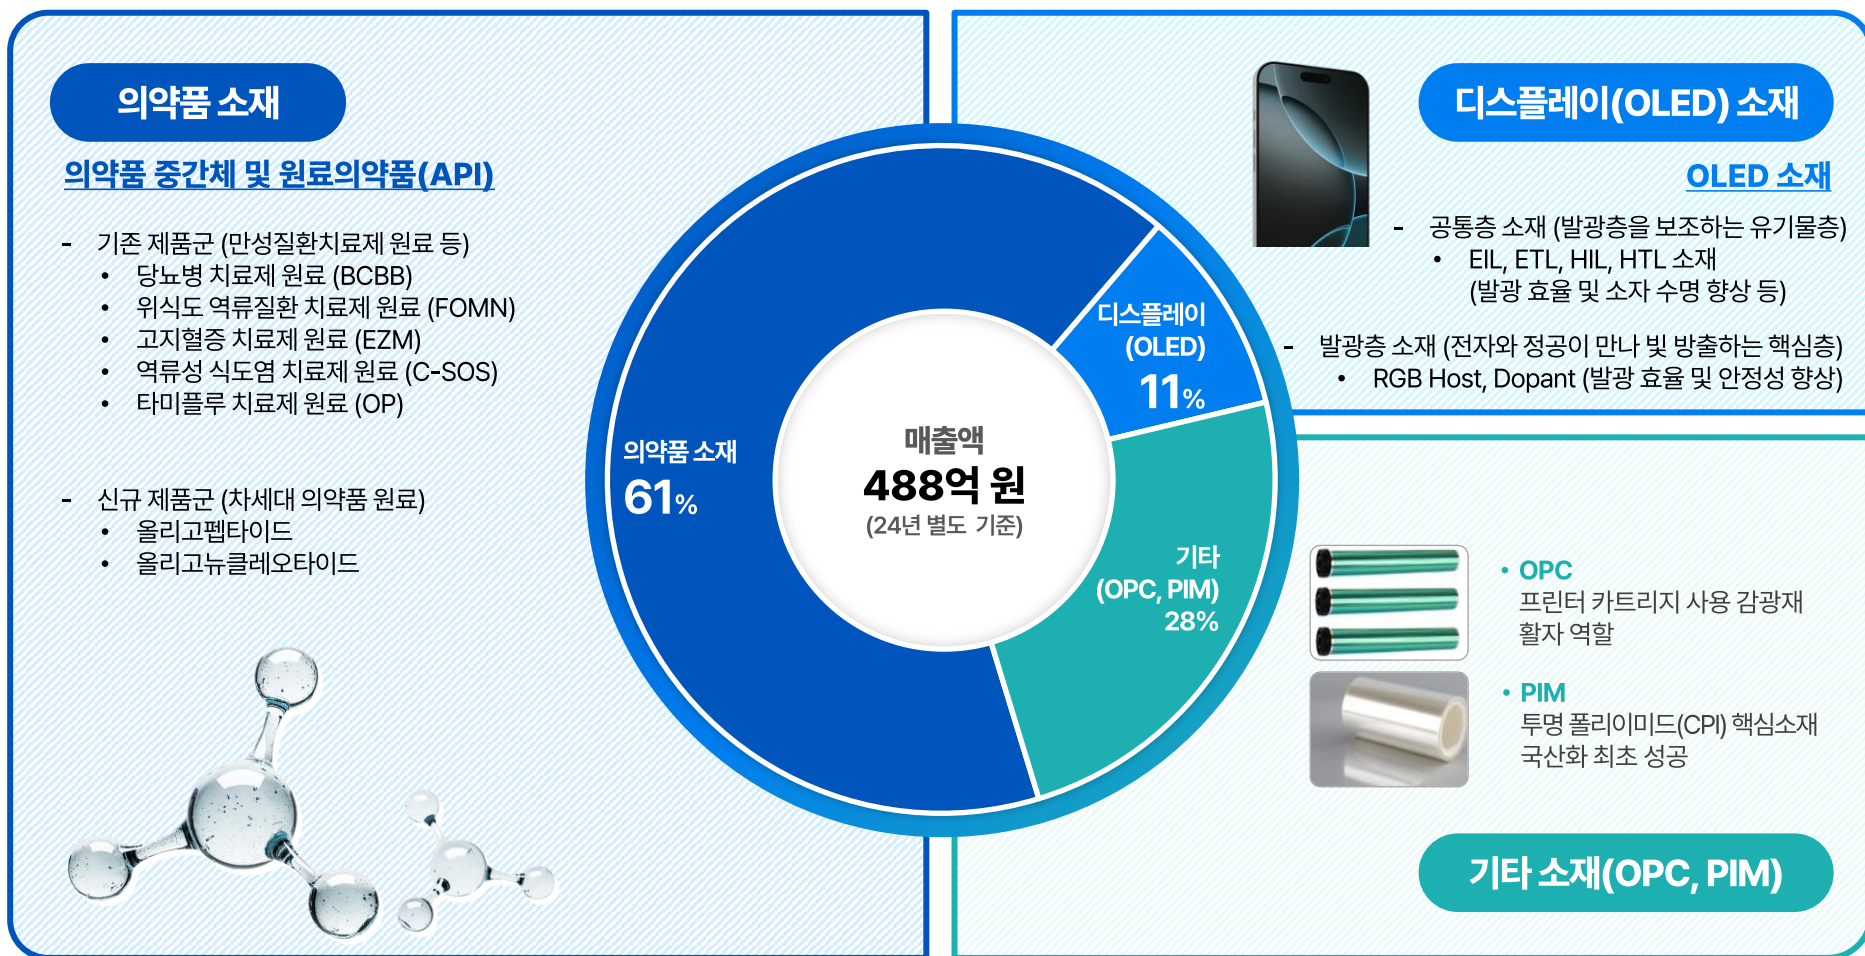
의약품 소재

의약품 중간체 및 원료의약품(API)

- 기존 제품군 (만성질환치료제 원료 등)
  • 당뇨병 치료제 원료 (BCBB)
  • 위식도 역류질환 치료제 원료 (FOMN)
  • 고지혈증 치료제 원료 (EZM)
  • 역류성 식도염 치료제 원료 (C-SOS)
  • 타미플루 치료제 원료 (OP)

- 신규 제품군 (차세대 의약품 원료)
  • 올리고펩타이드
  • 올리고뉴클레오타이드

의약품 소재 61%

디스플레이 (OLED) 11%

기타 (OPC, PIM) 28%

매출액
488억 원
(24년 별도 기준)

디스플레이(OLED) 소재

OLED 소재

- 공통층 소재 (발광층을 보조하는 유기물층)
  • EIL, ETL, HIL, HTL 소재 (발광 효율 및 소자 수명 향상 등)

- 발광층 소재 (전자와 정공이 만나 빛 방출하는 핵심층)
  • RGB Host, Dopant (발광 효율 및 안정성 향상)

• OPC
프린터 카트리지 사용 감광재 활자 역할

• PIM
투명 폴리이미드(CPI) 핵심소재 국산화 최초 성공

기타 소재(OPC, PIM)